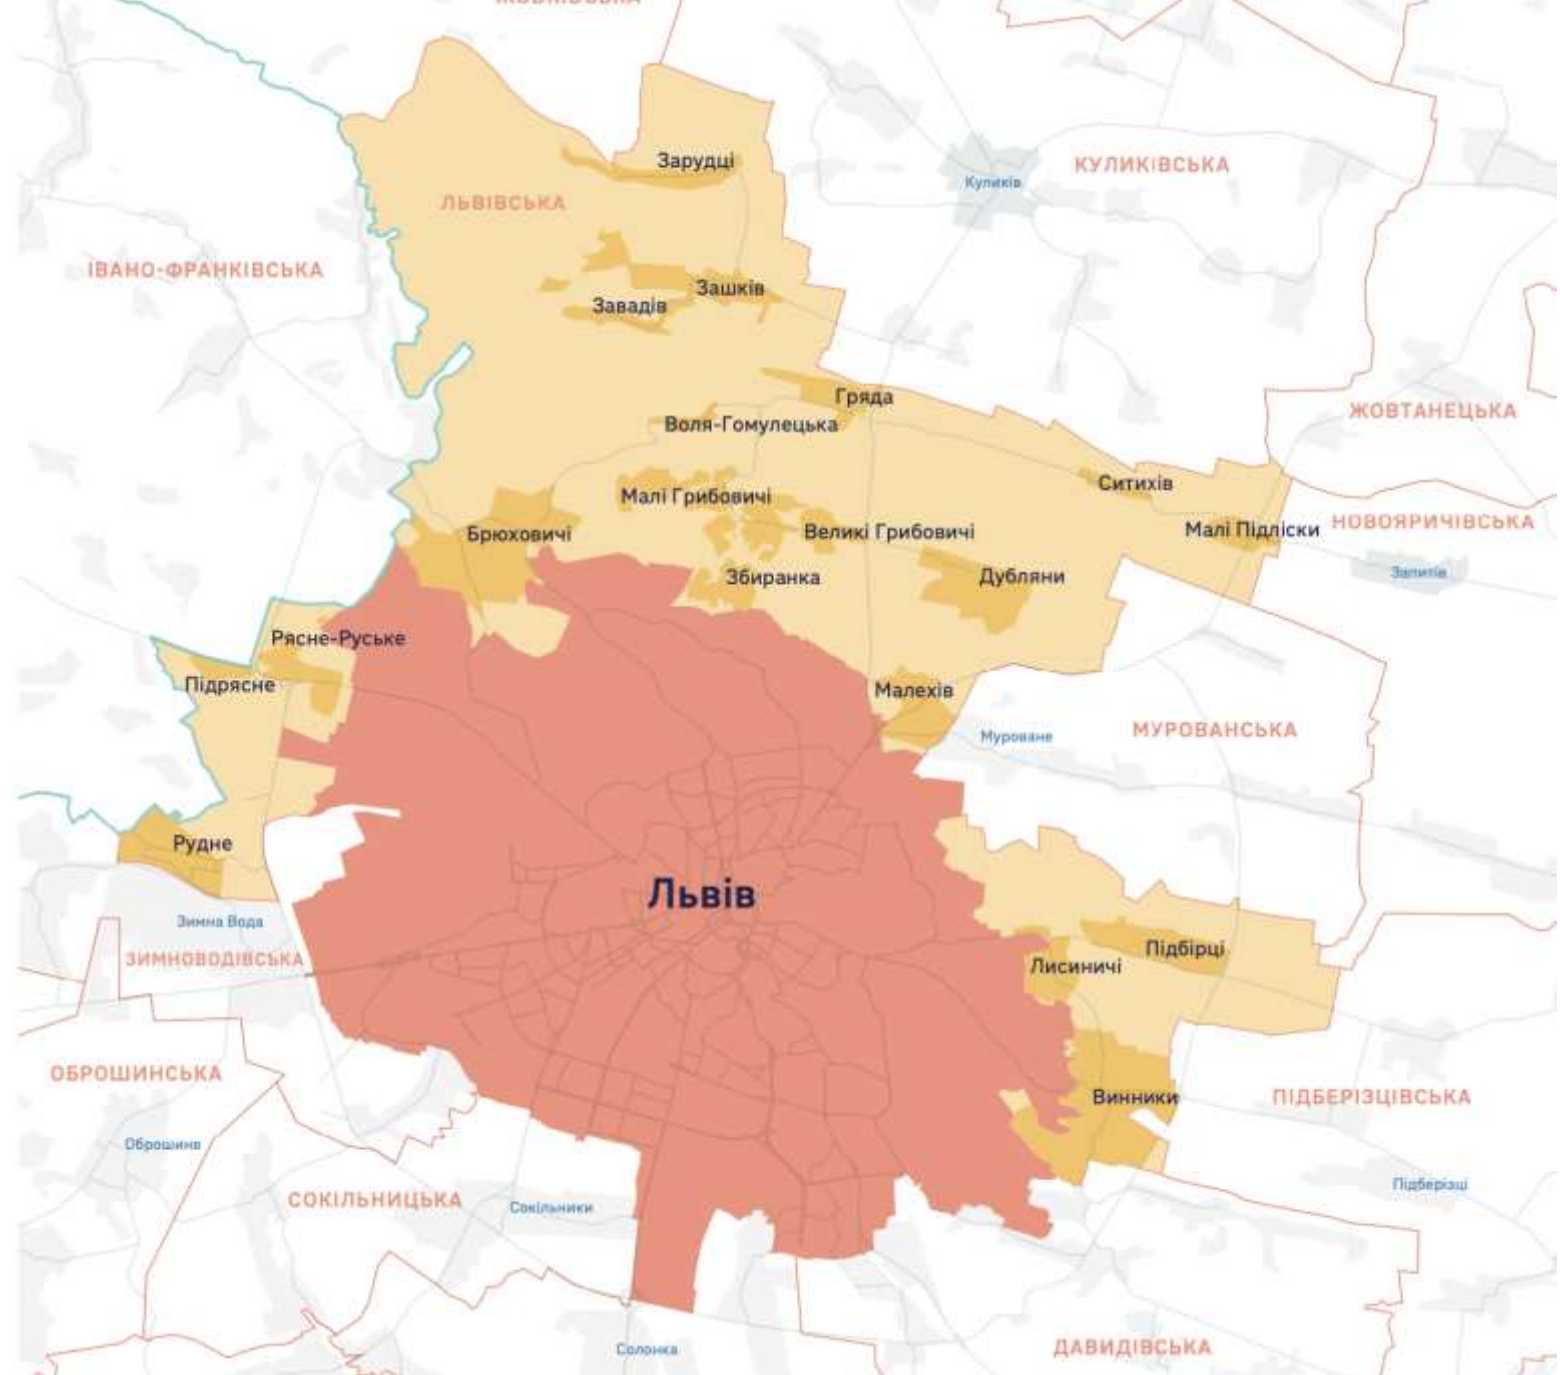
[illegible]

Зарудці

КУЛИКІВСЬКА

Куликів

ЛЬВІВСЬКА

ІВАНО-ФРАНКІВСЬКА

Зашків

Завадів

Гряда

ЖОВТАНЕЦЬКА

Воля-Гомулецька

Ситихів

Малі Грибовичі

Малі Підліски

НОВОЯРИЧІВСЬКА

Брюховичі

Великі Грибовичі

Запитів

Збиранка

Дубляни

Рясне-Руське

Підрясне

Малехів

Муроване

МУРОВАНСЬКА

Рудне

Львів

Зимна Вода

Підбірці

ЗИМНОВОДІВСЬКА

Лисиничі

ОБРОШИНСЬКА

Винники

ПІДБЕРІЗЦІВСЬКА

Оброшино

СОКІЛЬНИЦЬКА

Сокільники

Підберізці

Солонка

ДАВИДІВСЬКА